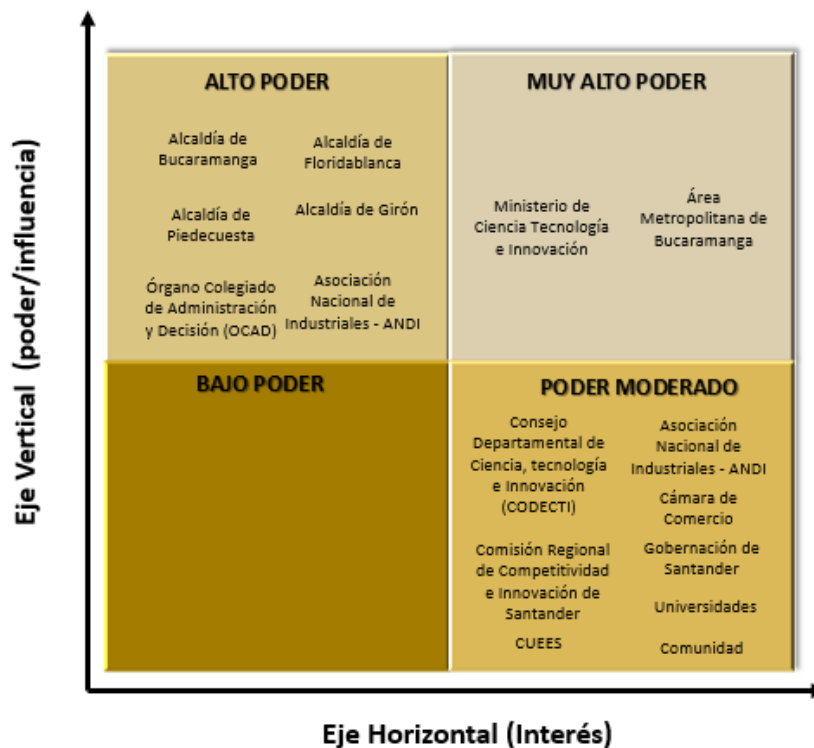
Eje Vertical (poder/influencia)

ALTO PODER

Alcaldía de Bucaramanga

Alcaldía de Floridablanca

Alcaldía de Piedecuesta

Alcaldía de Girón

Órgano Colegiado de Administración y Decisión (OCAD)

Asociación Nacional de Industriales - ANDI

MUY ALTO PODER

Ministerio de Ciencia Tecnología e Innovación

Área Metropolitana de Bucaramanga

BAJO PODER

PODER MODERADO

Consejo Departamental de Ciencia, tecnología e Innovación (CODECTI)

Asociación Nacional de Industriales - ANDI

Cámara de Comercio

Comisión Regional de Competitividad e Innovación de Santander

Gobernación de Santander

Universidades

CUEES

Comunidad

Eje Horizontal (Interés)